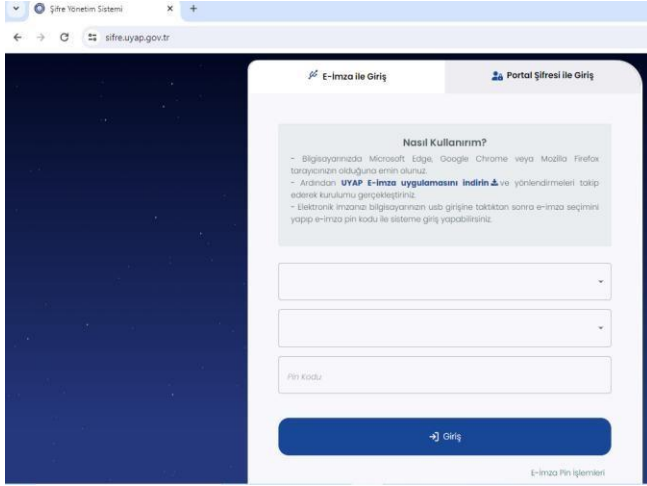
Şifre Yönetim Sistemi
×
+
sifre.uyap.gov.tr

E-İmza ile Giriş
Portal Şifresi ile Giriş

Nasıl Kullanırım?
- Bilgisayarınızda Microsoft Edge, Google Chrome veya Mozilla Firefox tarayıcınızın olduğuna emin olunuz.
- Ardından UYAP E-imza uygulamasını indirin ve yönlendirmeleri takip ederek kurulumu gerçekleştiriniz.
- Elektronik imzanızı bilgisayarınızın usb girişine taktıktan sonra e-imza seçimini yapıp e-imza pin kodu ile sisteme giriş yapabilirsiniz.

Pin Kodu

Giriş

E-İmza Pin İşlemleri